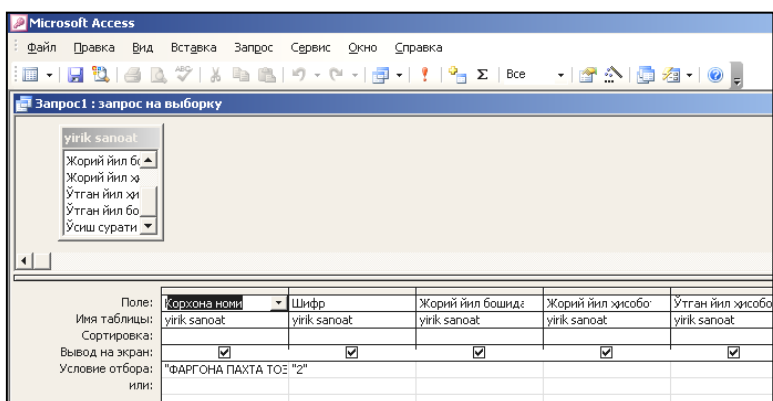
Microsoft Access

Файл Правка Вид Вставка Запрос Сервис Окно Справка

Все

Запрос1 : запрос на выборку

yirik sanoat
Жорий йил б
Жорий йил х
Ўтган йил хи
Ўтган йил бо
Ўсиш сурати

| Поле: | Корхона номи | Шифр | Жорий йил бошида | Жорий йил хисобо | Ўтган йил хисобо |
|---|---|---|---|---|---|
| Имя таблицы: | yirik sanoat | yirik sanoat | yirik sanoat | yirik sanoat | yirik sanoat |
| Сортировка: | | | | | |
| Вывод на экран: | ☑ | ☑ | ☑ | ☑ | ☑ |
| Условие отбора: | "ФАРГОНА ПАХТА ТОЗ | "2" | | | |
| или: | | | | | |